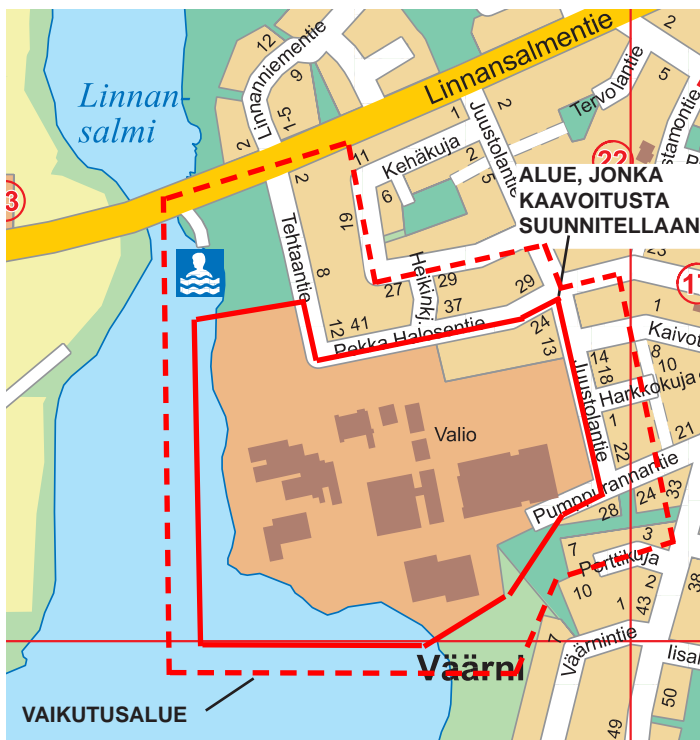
Linnansalmi

Linnansalmentie

Linnanniementie

12

2

9

1-5

3

2

Tervolantie

5

22

stamontie

Kehäkuja

1

Juustolantie

2

11

6

5

ALUE, JONKA KAAVOITUSTA SUUNNITELLAAN

2

19

Tehtaantie

8

Heikinkj

29

37

27

29

17

1

Kaivo

12

41

Pekka Halosentie

24

13

14

18

8

10

Harkkokuja

Valio

Juustolantie

21

22

Pumppurannantie

24

33

28

3

7

Porttikuja

10

2

1

43

38

Väärnintie

Isa

Väärni

VAIKUTUSALUE

50

49